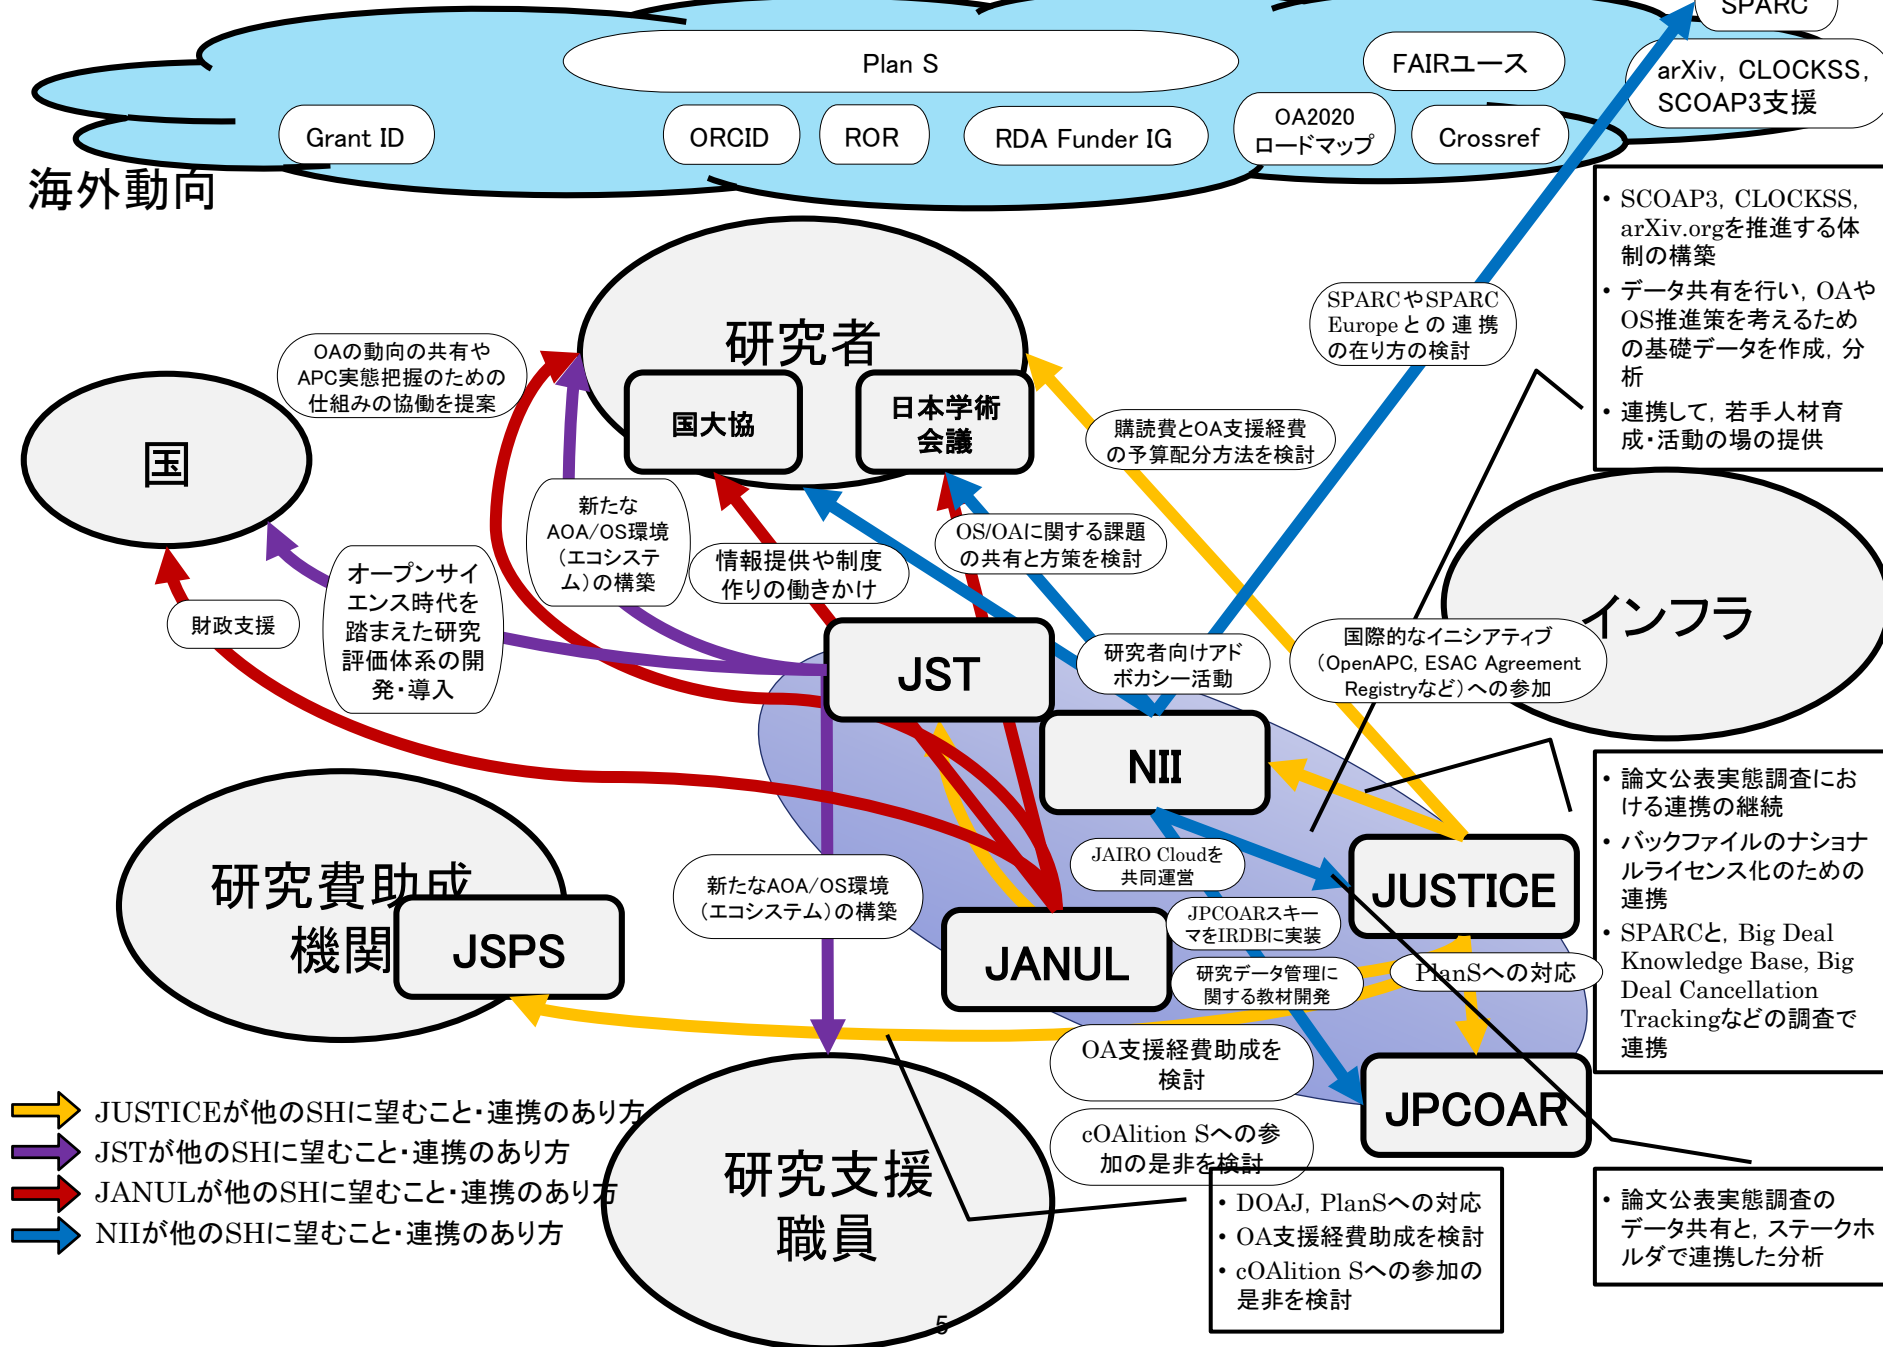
SPARC

Plan S

FAIRユース

arXiv, CLOCKSS, SCOAP3支援

Grant ID

ORCID

ROR

RDA Funder IG

OA2020 ロードマップ

Crossref

海外動向

• SCOAP3, CLOCKSS, arXiv.orgを推進する体制の構築
• データ共有を行い, OAやOS推進策を考えるための基礎データを作成, 分析
• 連携して, 若手人材育成・活動の場の提供

研究者

国大協

日本学術会議

OAの動向の共有やAPC実態把握のための仕組みの協働を提案

SPARCやSPARC Europeとの連携の在り方の検討

購読費とOA支援経費の予算配分方法を検討

国

新たなAOA/OS環境(エコシステム)の構築

情報提供や制度作りの働きかけ

OS/OAに関する課題の共有と方策を検討

財政支援

オープンサイエンス時代を踏まえた研究評価体系の開発・導入

JST

研究者向けアドボカシー活動

国際的なイニシアティブ(OpenAPC, ESAC Agreement Registryなど)への参加

インフラ

NII

• 論文公表実態調査における連携の継続
• バックファイルのナショナルライセンス化のための連携
• SPARCと, Big Deal Knowledge Base, Big Deal Cancellation Trackingなどの調査で連携

研究費助成機関

JSPS

新たなAOA/OS環境(エコシステム)の構築

JAIRO Cloudを共同運営

JUSTICE

JPCOARスキーマをIRDBに実装

JANUL

研究データ管理に関する教材開発

PlanSへの対応

OA支援経費助成を検討

JPCOAR

cOAlition Sへの参加の是非を検討

JUSTICEが他のSHに望むこと・連携のあり方
JSTが他のSHに望むこと・連携のあり方
JANULが他のSHに望むこと・連携のあり方
NIIが他のSHに望むこと・連携のあり方

研究支援職員

• DOAJ, PlanSへの対応
• OA支援経費助成を検討
• cOAlition Sへの参加の是非を検討

• 論文公表実態調査のデータ共有と, ステークホルダで連携した分析

5